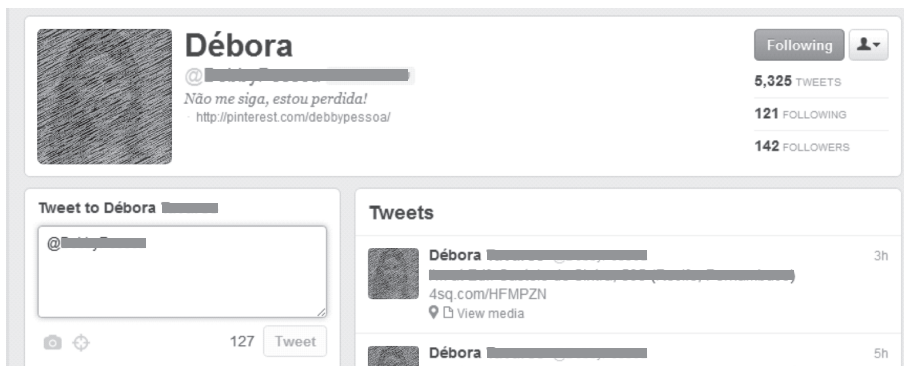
Débora
@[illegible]
Não me siga, estou perdida!
· http://pinterest.com/debbypessoa/

Following

5,325 TWEETS
121 FOLLOWING
142 FOLLOWERS

Tweet to Débora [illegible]

@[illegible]

127 Tweet

Tweets

Débora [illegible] 3h
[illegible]
4sq.com/HFMPZN
View media

Débora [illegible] 5h